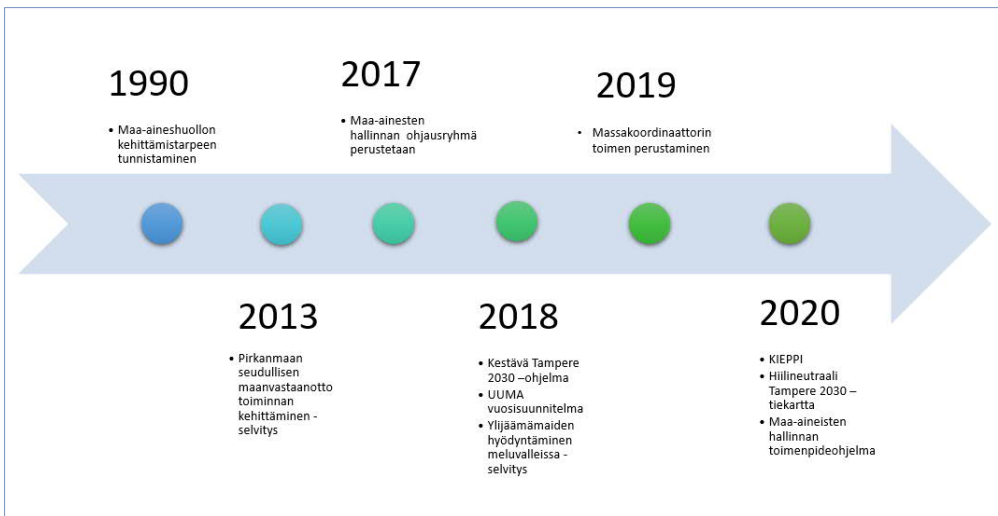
1990

- Maa-aineshuollon kehittämistarpeen tunnistaminen

2017

- Maa-ainesten hallinnan ohjausryhmä perustetaan

2019

- Massakoordinaattorin toimen perustaminen

2013

- Pirkanmaan seudullisen maanvastaanotto toiminnan kehittäminen - selvitys

2018

- Kestävä Tampere 2030 –ohjelma
- UUMA vuosisuunnitelma
- Ylijäämämaiden hyödyntäminen meluvalleissa - selvitys

2020

- KIEPPI
- Hiilineutraali Tampere 2030 – tiekartta
- Maa-aineisten hallinnan toimenpideohjelma